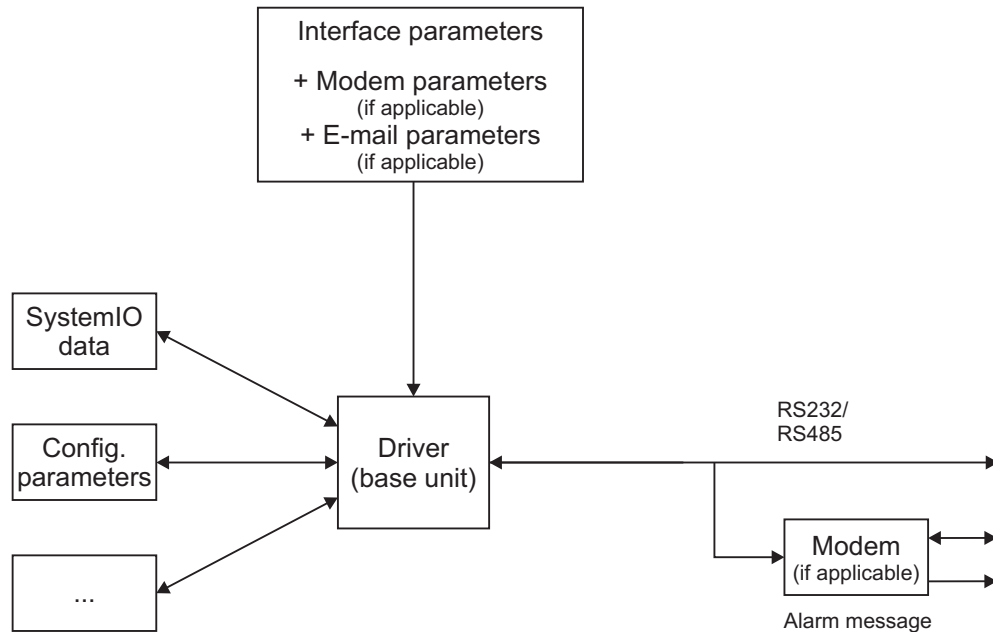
Interface parameters

+ Modem parameters
(if applicable)
+ E-mail parameters
(if applicable)

SystemIO data

Config. parameters

...

Driver (base unit)

RS232/
RS485

Modem
(if applicable)

Alarm message